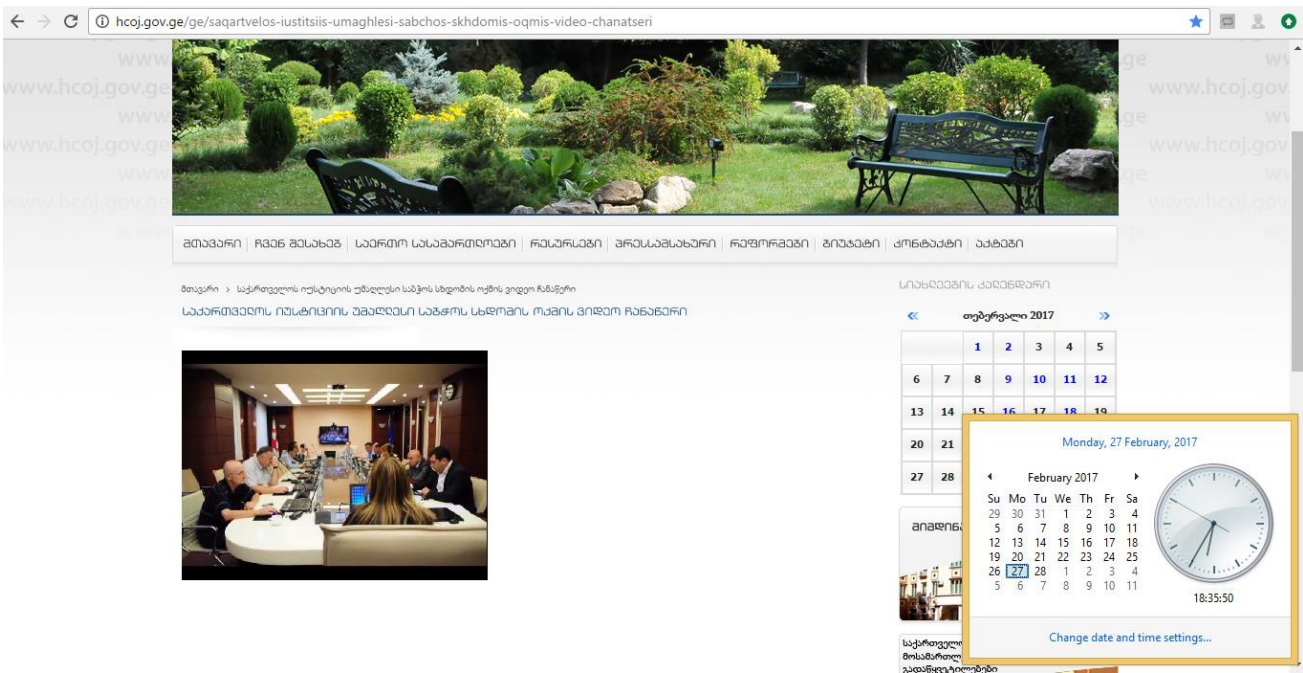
hcoj.gov.ge/ge/saqartvelos-iustitsiis-umaghlesi-sabchos-skhdomis-oqmis-video-chanatseri

www.hcoj.gov.ge

მთავარი | ჩვენ შესახებ | საერთო სასამართლოები | რესურსები | პრესსამსახური | რეფორმები | ბიუჯეტი | კონტაქტი | აქტები

მთავარი > საქართველოს იუსტიციის უმაღლესი საბჭოს სხდომის ოქმის ვიდეო ჩანაწერი

საქართველოს იუსტიციის უმაღლესი საბჭოს სხდომის ოქმის ვიდეო ჩანაწერი

სიახლეების კალენდარი

« თებერვალი 2017 »

| | | | | | | |
|---|---|---|---|---|---|---|
| | | 1 | 2 | 3 | 4 | 5 |
| 6 | 7 | 8 | 9 | 10 | 11 | 12 |
| 13 | 14 | 15 | 16 | 17 | 18 | 19 |
| 20 | 21 | | | | | |
| 27 | 28 | | | | | |

Monday, 27 February, 2017

February 2017

| Su | Mo | Tu | We | Th | Fr | Sa |
|---|---|---|---|---|---|---|
| 29 | 30 | 31 | 1 | 2 | 3 | 4 |
| 5 | 6 | 7 | 8 | 9 | 10 | 11 |
| 12 | 13 | 14 | 15 | 16 | 17 | 18 |
| 19 | 20 | 21 | 22 | 23 | 24 | 25 |
| 26 | 27 | 28 | 1 | 2 | 3 | 4 |
| 5 | 6 | 7 | 8 | 9 | 10 | 11 |

18:35:50

Change date and time settings...

ანდონ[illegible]

საქართველ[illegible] მოსამართლ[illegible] გადაწყვეტილებ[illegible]